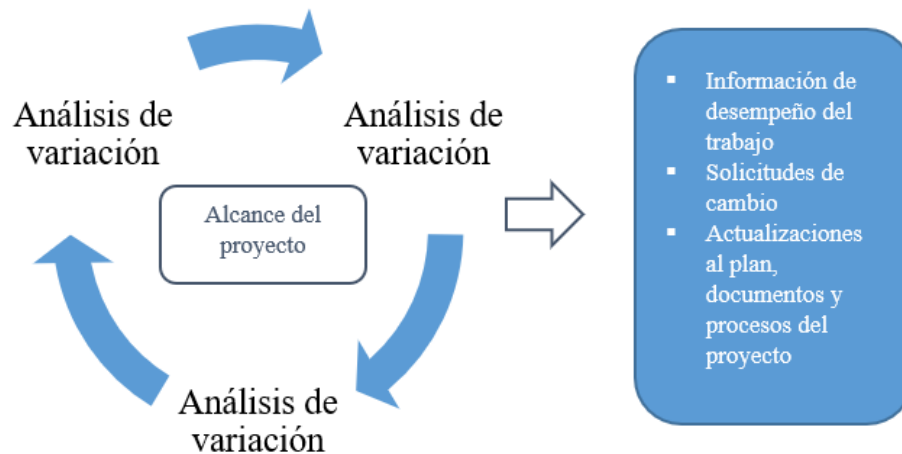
Análisis de variación

Análisis de variación

Alcance del proyecto

Análisis de variación

- Información de desempeño del trabajo
- Solicitudes de cambio
- Actualizaciones al plan, documentos y procesos del proyecto